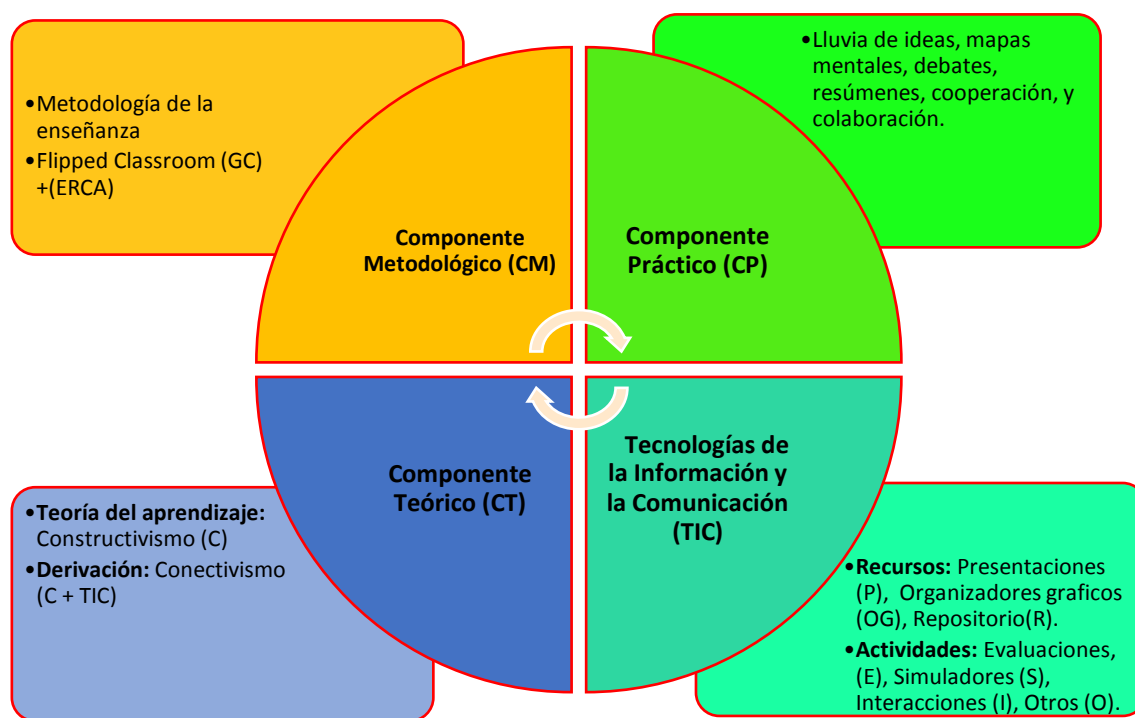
•Metodología de la enseñanza
•Flipped Classroom (GC) +(ERCA)

•Lluvia de ideas, mapas mentales, debates, resúmenes, cooperación, y colaboración.

Componente Metodológico (CM)

Componente Práctico (CP)

Componente Teórico (CT)

Tecnologías de la Información y la Comunicación (TIC)

•Teoría del aprendizaje: Constructivismo (C)
•Derivación: Conectivismo (C + TIC)

•Recursos: Presentaciones (P), Organizadores graficos (OG), Repositorio(R).
•Actividades: Evaluaciones, (E), Simuladores (S), Interacciones (I), Otros (O).